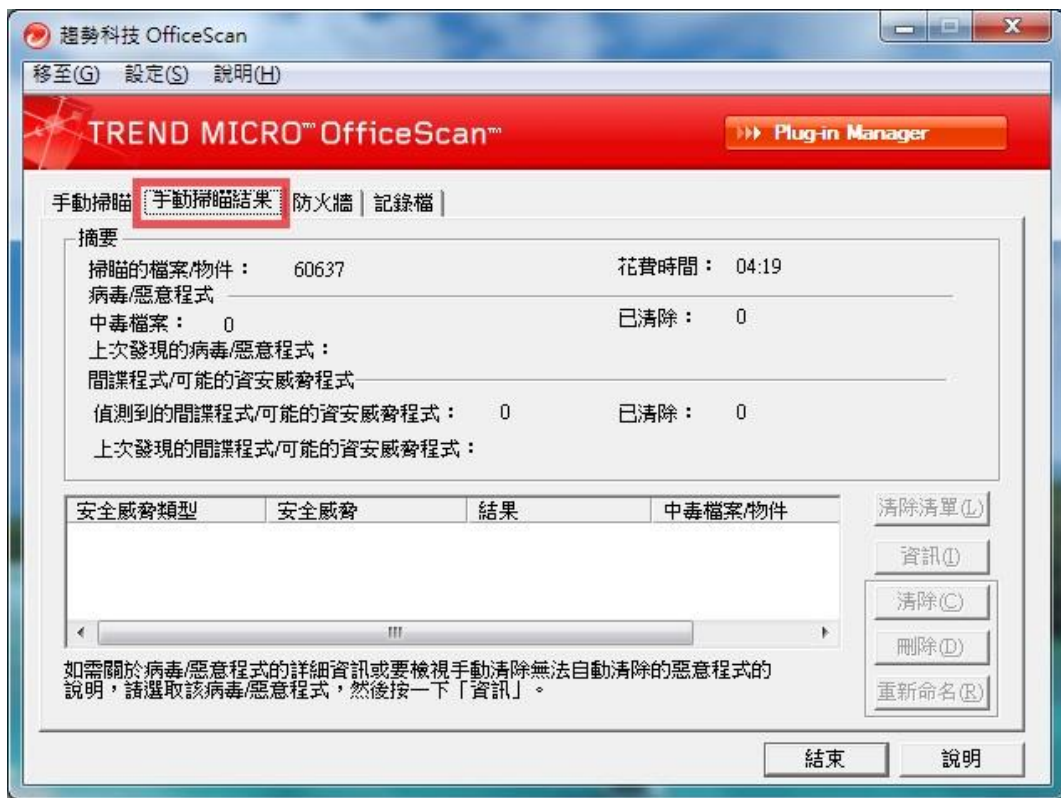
趨勢科技 OfficeScan

移至(G) 設定(S) 說明(H)

TREND MICRO™ OfficeScan™

Plug-in Manager

手動掃瞄 | 手動掃瞄結果 | 防火牆 | 記錄檔

摘要

掃瞄的檔案/物件： 60637

花費時間： 04:19

病毒/惡意程式

中毒檔案： 0

已清除： 0

上次發現的病毒/惡意程式：

間諜程式/可能的資安威脅程式

偵測到的間諜程式/可能的資安威脅程式： 0

已清除： 0

上次發現的間諜程式/可能的資安威脅程式：

| 安全威脅類型 | 安全威脅 | 結果 | 中毒檔案/物件 |
|---|---|---|---|

清除清單(L)

資訊(I)

清除(C)

刪除(D)

重新命名(R)

如需關於病毒/惡意程式的詳細資訊或要檢視手動清除無法自動清除的惡意程式的說明，請選取該病毒/惡意程式，然後按一下「資訊」。

結束

說明